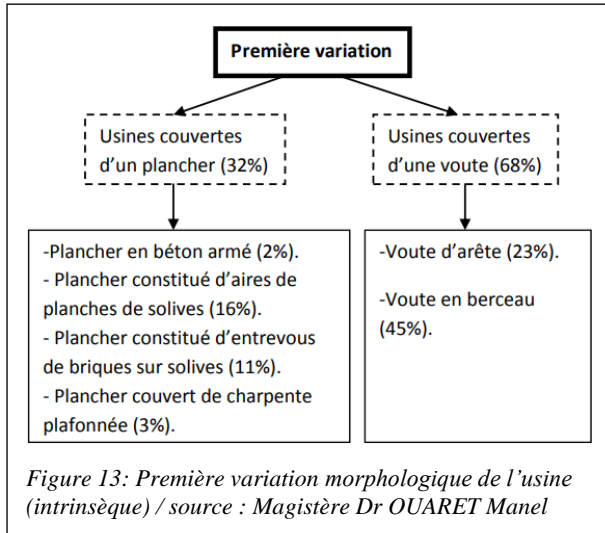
Première variation

Usines couvertes d'un plancher (32%)

Usines couvertes d'une voute (68%)

-Plancher en béton armé (2%).
- Plancher constitué d'aires de planches de solives (16%).
- Plancher constitué d'entrevous de briques sur solives (11%).
- Plancher couvert de charpente plafonnée (3%).

-Voute d'arête (23%).

-Voute en berceau (45%).

Figure 13: Première variation morphologique de l'usine (intrinsèque) / source : Magistère Dr OUARET Manel